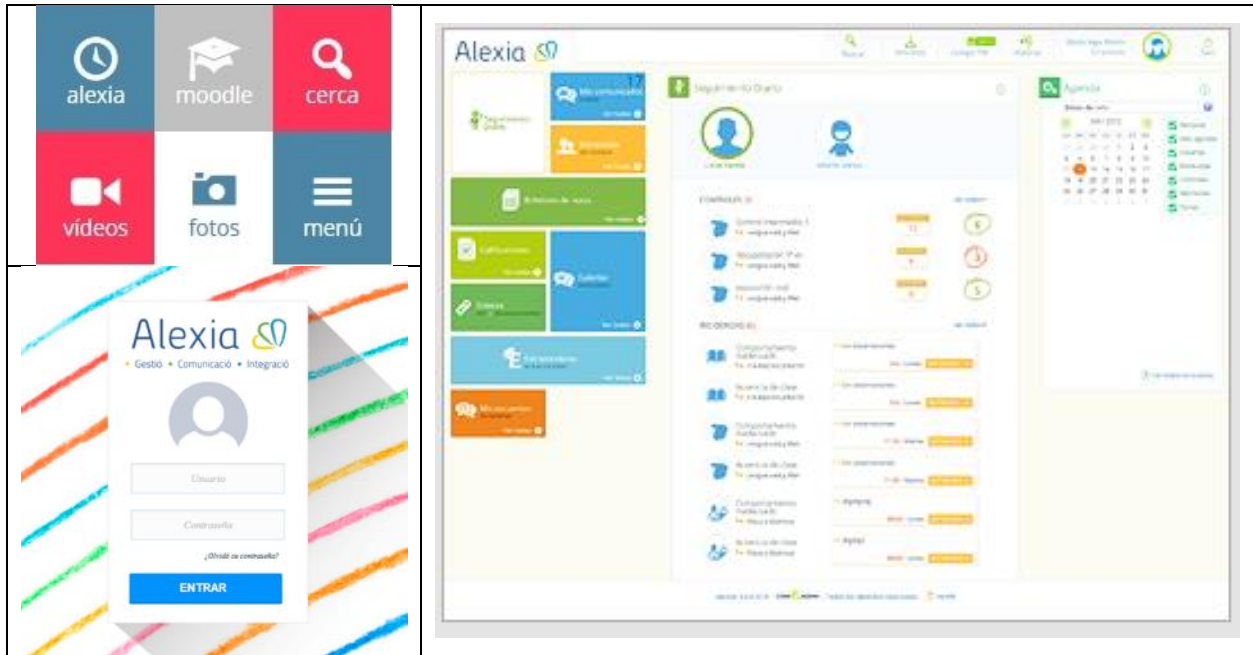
alexia

moodle

cerca

vídeos

fotos

menú

Alexia

• Gestió • Comunicació • Integració

Usuario

Contraseña

¿Olvidó su contraseña?

ENTRAR

Alexia

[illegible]

Mis comunicados

17

Seguimiento Diario

Boletín de notas

Calificaciones

Galerías

Enlaces

Extraescolares

Mis mensajes

Seguimiento Diario

CONTROLES

INCIDENCIAS

Agenda

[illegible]